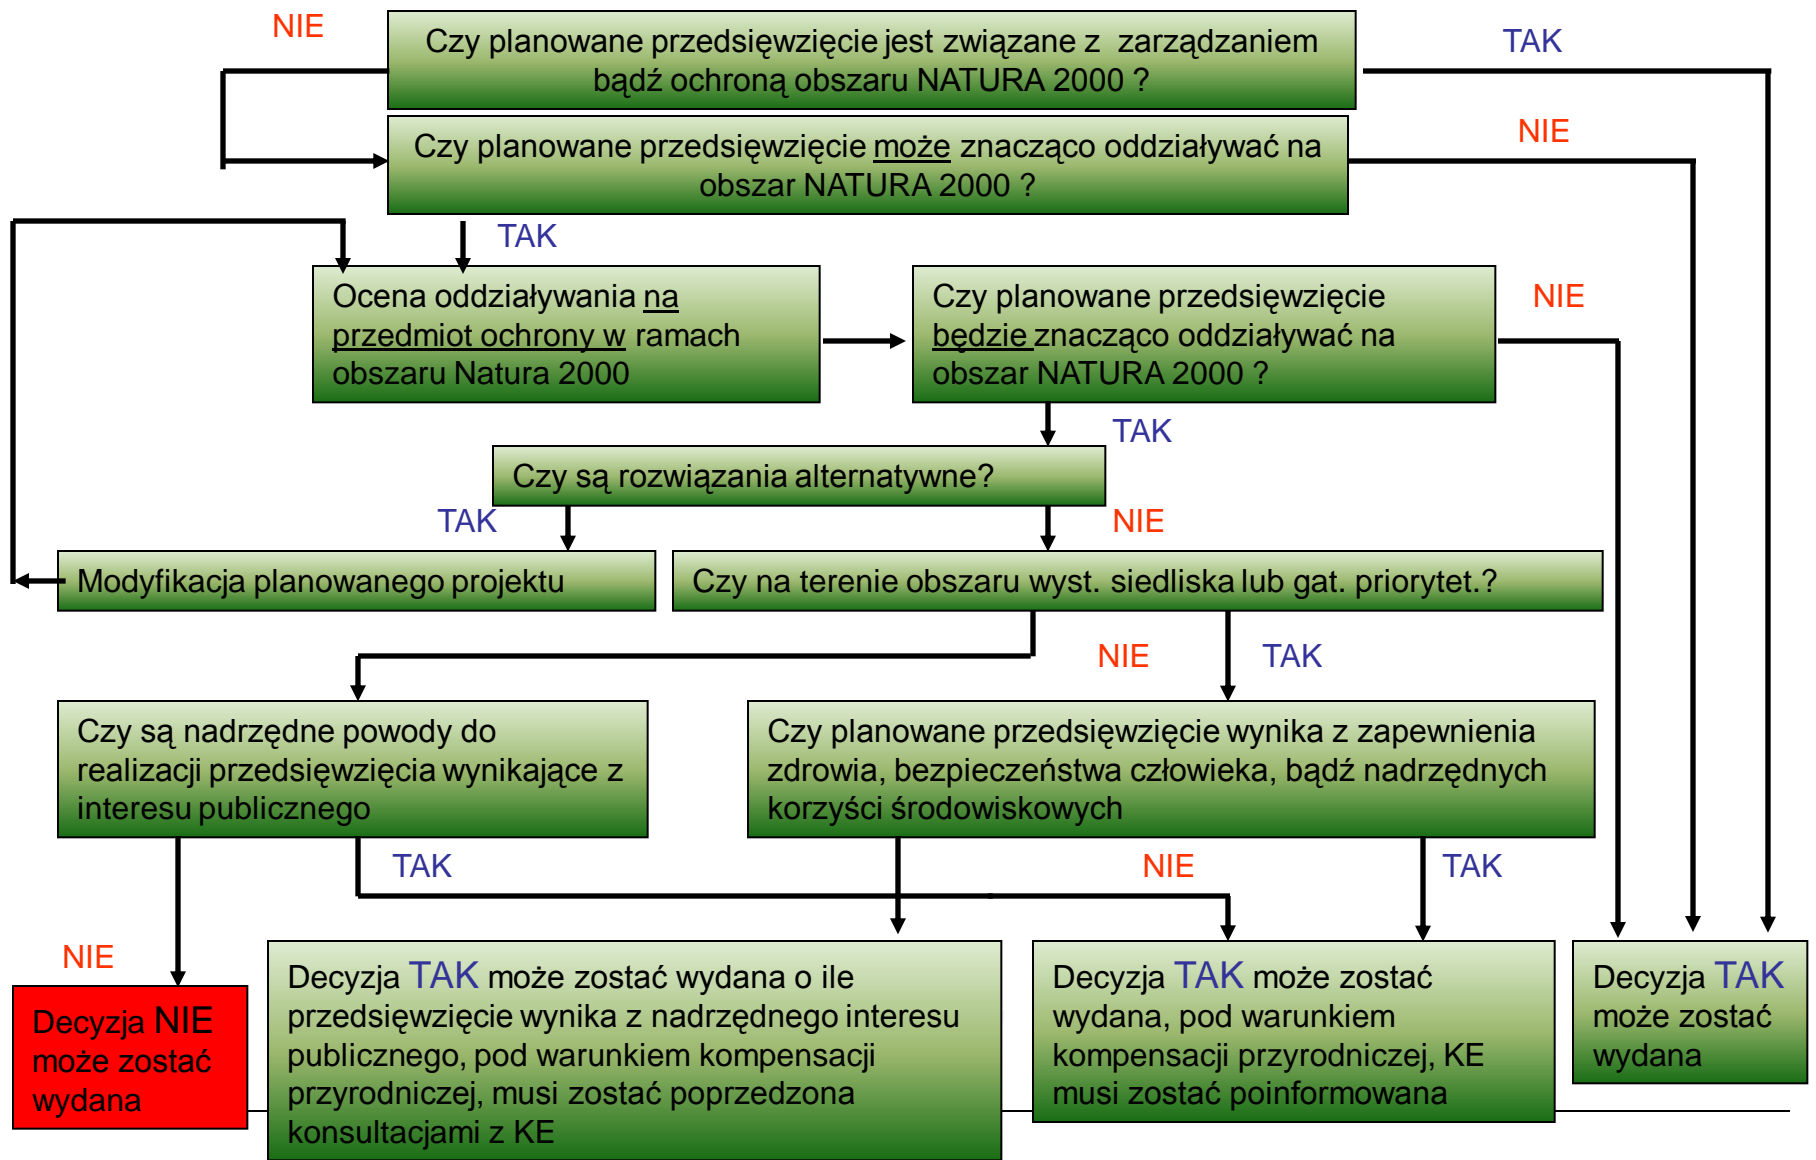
NIE

Czy planowane przedsięwzięcie jest związane z zarządzaniem bądź ochroną obszaru NATURA 2000 ?

TAK

Czy planowane przedsięwzięcie może znacząco oddziaływać na obszar NATURA 2000 ?

NIE

TAK

Ocena oddziaływania na przedmiot ochrony w ramach obszaru Natura 2000

Czy planowane przedsięwzięcie będzie znacząco oddziaływać na obszar NATURA 2000 ?

NIE

TAK

Czy są rozwiązania alternatywne?

TAK

NIE

Modyfikacja planowanego projektu

Czy na terenie obszaru wyst. siedliska lub gat. priorytet.?

NIE

TAK

Czy są nadrzędne powody do realizacji przedsięwzięcia wynikające z interesu publicznego

Czy planowane przedsięwzięcie wynika z zapewnienia zdrowia, bezpieczeństwa człowieka, bądź nadrzędnych korzyści środowiskowych

TAK

NIE

TAK

NIE

Decyzja NIE może zostać wydana

Decyzja TAK może zostać wydana o ile przedsięwzięcie wynika z nadrzędnego interesu publicznego, pod warunkiem kompensacji przyrodniczej, musi zostać poprzedzona konsultacjami z KE

Decyzja TAK może zostać wydana, pod warunkiem kompensacji przyrodniczej, KE musi zostać poinformowana

Decyzja TAK może zostać wydana